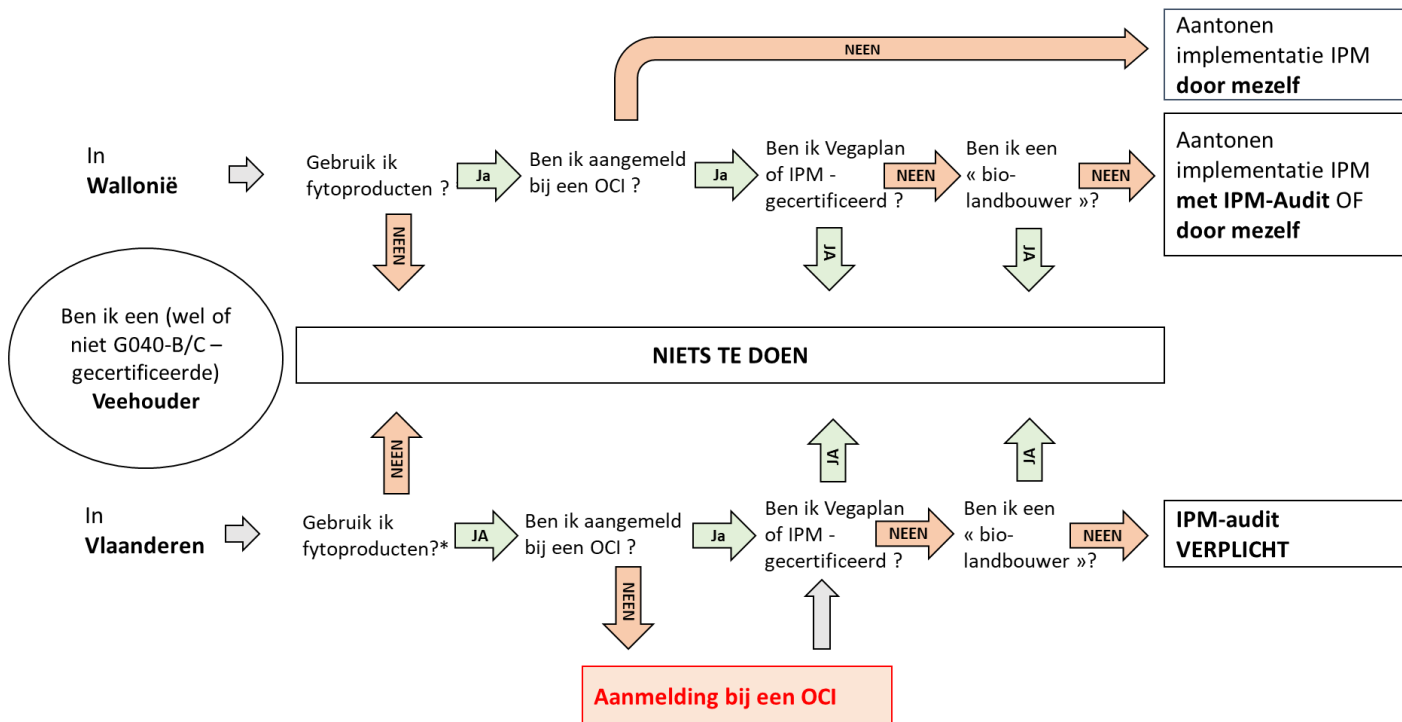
Ben ik een (wel of niet G040-B/C – gecertificeerde) **Veehouder**

In **Wallonië**

Gebruik ik fytoproducten ?

Ja

Ben ik aangemeld bij een OCI ?

NEEN

Aantonen implementatie IPM **door mezelf**

Ja

Ben ik Vegaplan of IPM - gecertificeerd ?

NEEN

Ben ik een « biolandbouwer »?

NEEN

Aantonen implementatie IPM **met IPM-Audit** OF **door mezelf**

NEEN

JA

JA

**NIETS TE DOEN**

NEEN

JA

JA

In **Vlaanderen**

Gebruik ik fytoproducten?*

JA

Ben ik aangemeld bij een OCI ?

Ja

Ben ik Vegaplan of IPM - gecertificeerd ?

NEEN

Ben ik een « biolandbouwer »?

NEEN

**IPM-audit VERPLICHT**

NEEN

**Aanmelding bij een OCI**